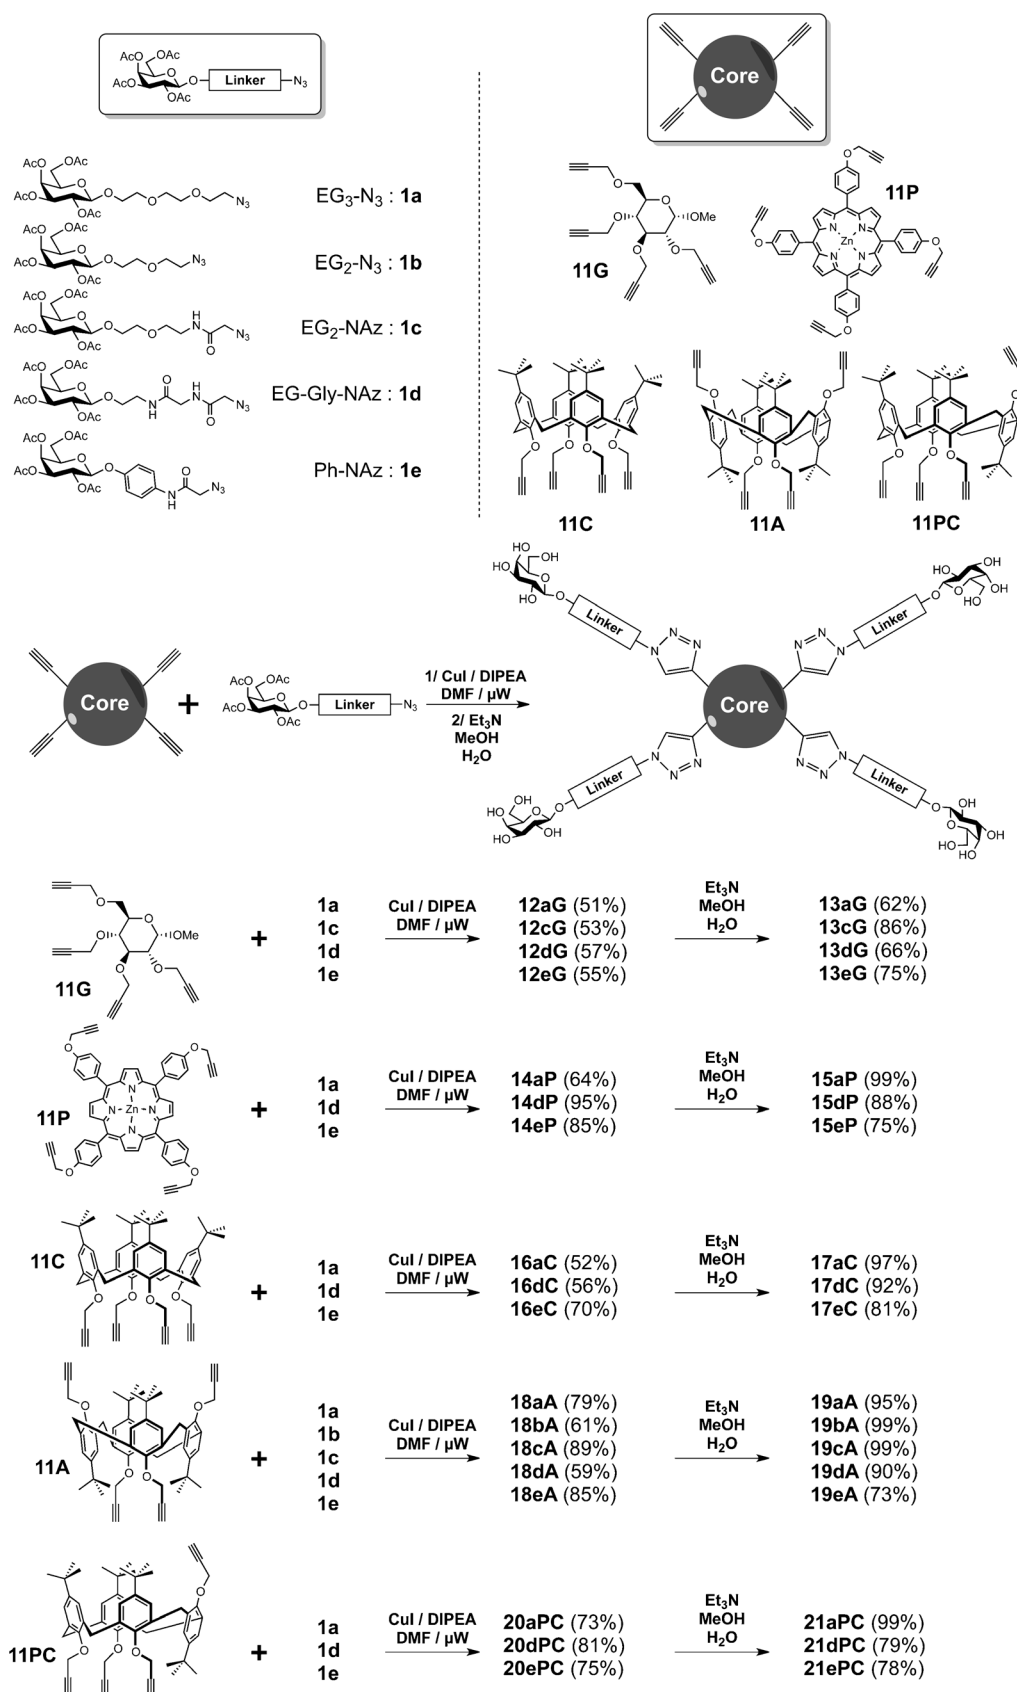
AcO OAc
AcO O O Linker N$_3$
OAc

Core

AcO OAc
AcO O O O O N$_3$
OAc
EG$_3$-N$_3$ : **1a**

AcO OAc
AcO O O O N$_3$
OAc
EG$_2$-N$_3$ : **1b**

AcO OAc
AcO O O O N N$_3$
OAc H O
EG$_2$-NAz : **1c**

AcO OAc
AcO O O N N N$_3$
OAc H O H O
EG-Gly-NAz : **1d**

AcO OAc
AcO O O N N$_3$
OAc H O
Ph-NAz : **1e**

O O OMe O O
**11G**

**11P**
O N N Zn N N O O O

**11C** **11A** **11PC**

Core + AcO OAc AcO O O Linker N$_3$ OAc
1/ CuI / DIPEA
DMF / µW
2/ Et$_3$N
MeOH
H$_2$O

HO OH HO O HO O Linker N N=N
HO OH O HO OH O Linker N N=N
Core
Linker N N=N O HO OH O HO
Linker N N=N O HO OH O HO OH HO

**11G** + **1a** **1c** **1d** **1e** CuI / DIPEA DMF / µW **12aG** (51%) **12cG** (53%) **12dG** (57%) **12eG** (55%) Et$_3$N MeOH H$_2$O **13aG** (62%) **13cG** (86%) **13dG** (66%) **13eG** (75%)

**11P** + **1a** **1d** **1e** CuI / DIPEA DMF / µW **14aP** (64%) **14dP** (95%) **14eP** (85%) Et$_3$N MeOH H$_2$O **15aP** (99%) **15dP** (88%) **15eP** (75%)

**11C** + **1a** **1d** **1e** CuI / DIPEA DMF / µW **16aC** (52%) **16dC** (56%) **16eC** (70%) Et$_3$N MeOH H$_2$O **17aC** (97%) **17dC** (92%) **17eC** (81%)

**11A** + **1a** **1b** **1c** **1d** **1e** CuI / DIPEA DMF / µW **18aA** (79%) **18bA** (61%) **18cA** (89%) **18dA** (59%) **18eA** (85%) Et$_3$N MeOH H$_2$O **19aA** (95%) **19bA** (99%) **19cA** (99%) **19dA** (90%) **19eA** (73%)

**11PC** + **1a** **1d** **1e** CuI / DIPEA DMF / µW **20aPC** (73%) **20dPC** (81%) **20ePC** (75%) Et$_3$N MeOH H$_2$O **21aPC** (99%) **21dPC** (79%) **21ePC** (78%)